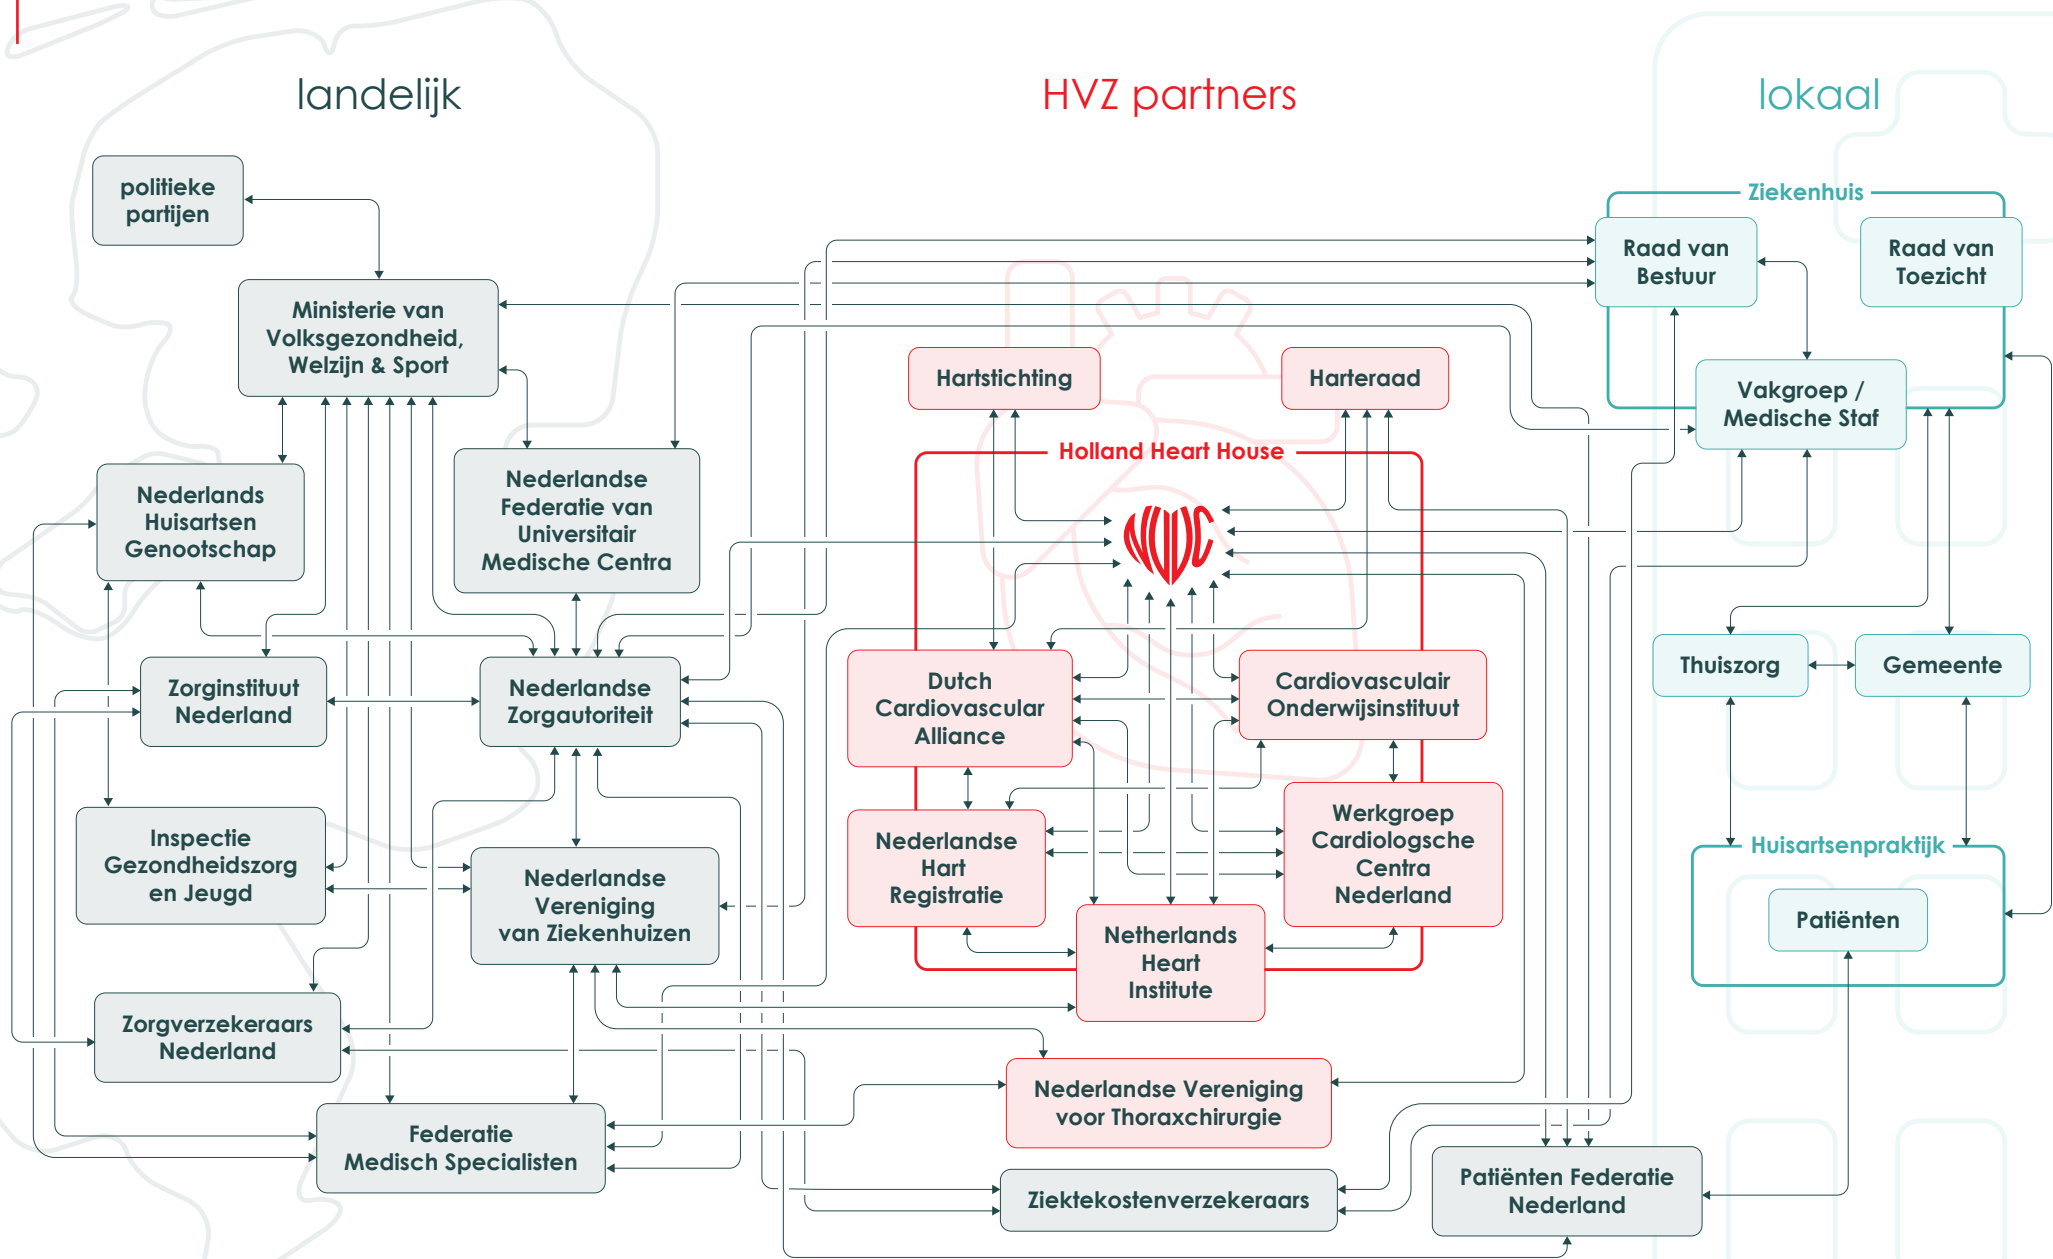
landelijk

HVZ partners

lokaal

politieke partijen

Ministerie van Volksgezondheid, Welzijn & Sport

Nederlands Huisartsen Genootschap

Nederlandse Federatie van Universitair Medische Centra

Zorginstituut Nederland

Nederlandse Zorgautoriteit

Inspectie Gezondheidszorg en Jeugd

Nederlandse Vereniging van Ziekenhuizen

Zorgverzekeraars Nederland

Federatie Medisch Specialisten

Hartstichting

Harteraad

Holland Heart House

NHHC

Dutch Cardiovascular Alliance

Cardiovasculair Onderwijsinstituut

Nederlandse Hart Registratie

Werkgroep Cardiologsche Centra Nederland

Netherlands Heart Institute

Nederlandse Vereniging voor Thoraxchirurgie

Ziektekostenverzekeraars

Patiënten Federatie Nederland

Ziekenhuis

Raad van Bestuur

Raad van Toezicht

Vakgroep / Medische Staf

Thuiszorg

Gemeente

Huisartsenpraktijk

Patiënten